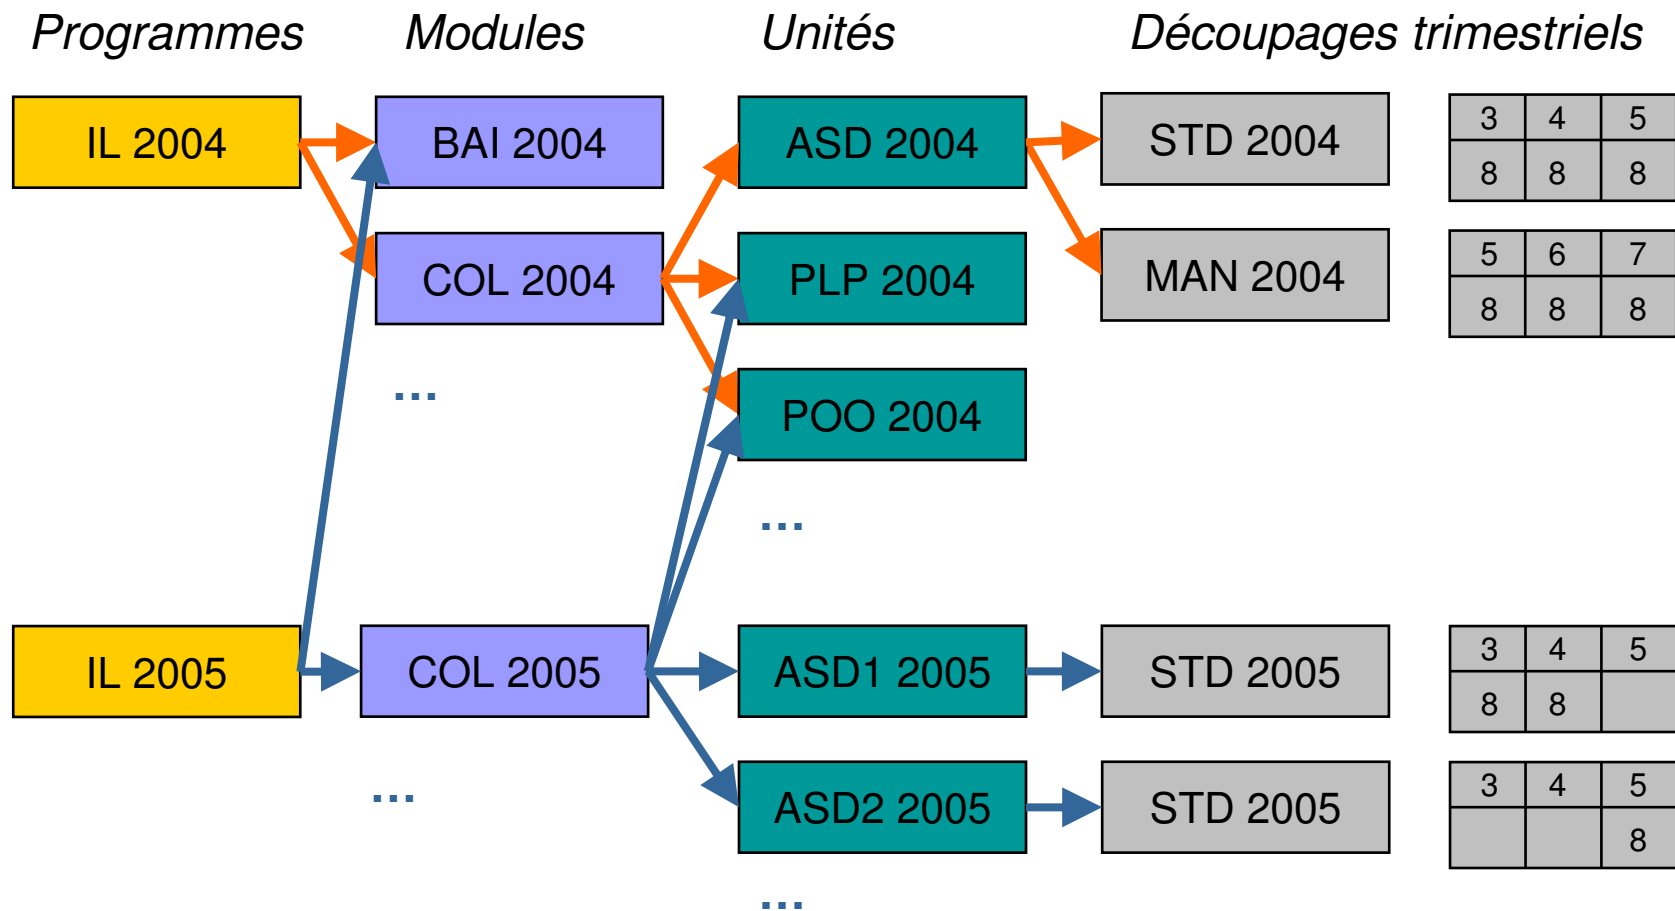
Programmes Modules Unités Découpages trimestriels

IL 2004
BAI 2004
COL 2004
...
ASD 2004
PLP 2004
POO 2004
...
STD 2004

| 3 | 4 | 5 |
|---|---|---|
| 8 | 8 | 8 |

MAN 2004

| 5 | 6 | 7 |
|---|---|---|
| 8 | 8 | 8 |

IL 2005
COL 2005
...
ASD1 2005
STD 2005

| 3 | 4 | 5 |
|---|---|---|
| 8 | 8 | |

ASD2 2005
STD 2005

| 3 | 4 | 5 |
|---|---|---|
| | | 8 |

...